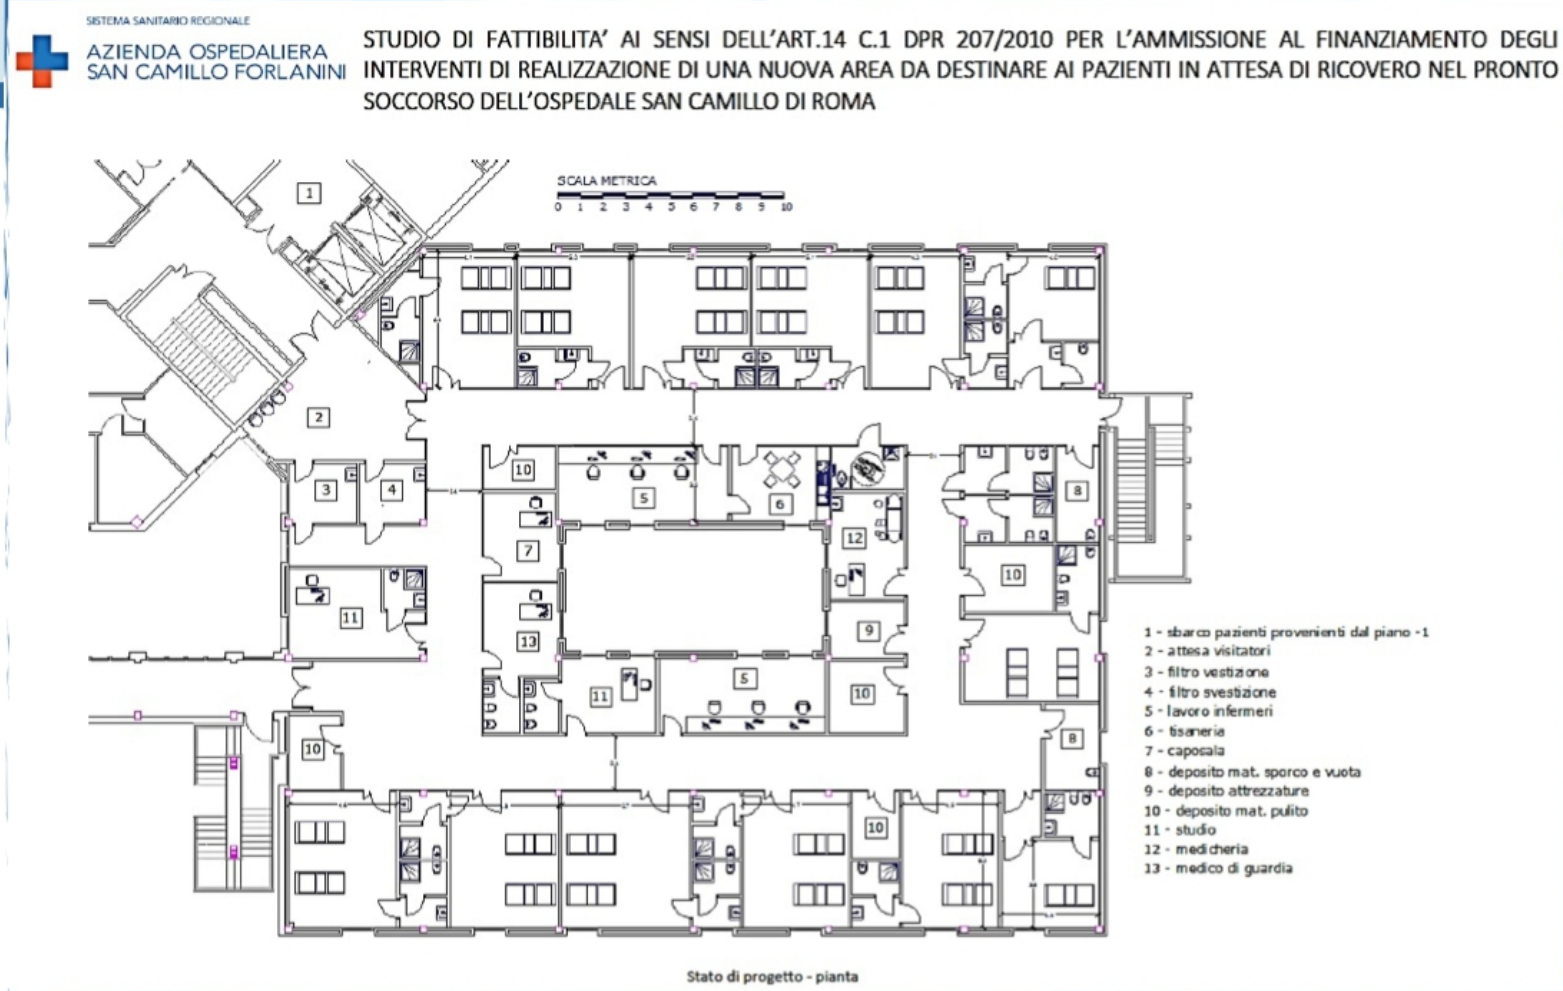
SISTEMA SANITARIO REGIONALE
AZIENDA OSPEDALIERA SAN CAMILLO FORLANINI

STUDIO DI FATTIBILITA' AI SENSI DELL'ART.14 C.1 DPR 207/2010 PER L'AMMISSIONE AL FINANZIAMENTO DEGLI INTERVENTI DI REALIZZAZIONE DI UNA NUOVA AREA DA DESTINARE AI PAZIENTI IN ATTESA DI RICOVERO NEL PRONTO SOCCORSO DELL'OSPEDALE SAN CAMILLO DI ROMA

SCALA METRICA
0 1 2 3 4 5 6 7 8 9 10

1
2
3 4
10 5 6
8
7 12
10
11
13 9
11 5 10
10 8
10

1 - sbarco pazienti provenienti dal piano -1
2 - attesa visitatori
3 - filtro vestizione
4 - filtro svestizione
5 - lavoro infermeri
6 - tisaneria
7 - caposala
8 - deposito mat. sporco e vuota
9 - deposito attrezzature
10 - deposito mat. pulito
11 - studio
12 - medicheria
13 - medico di guardia

Stato di progetto - pianta